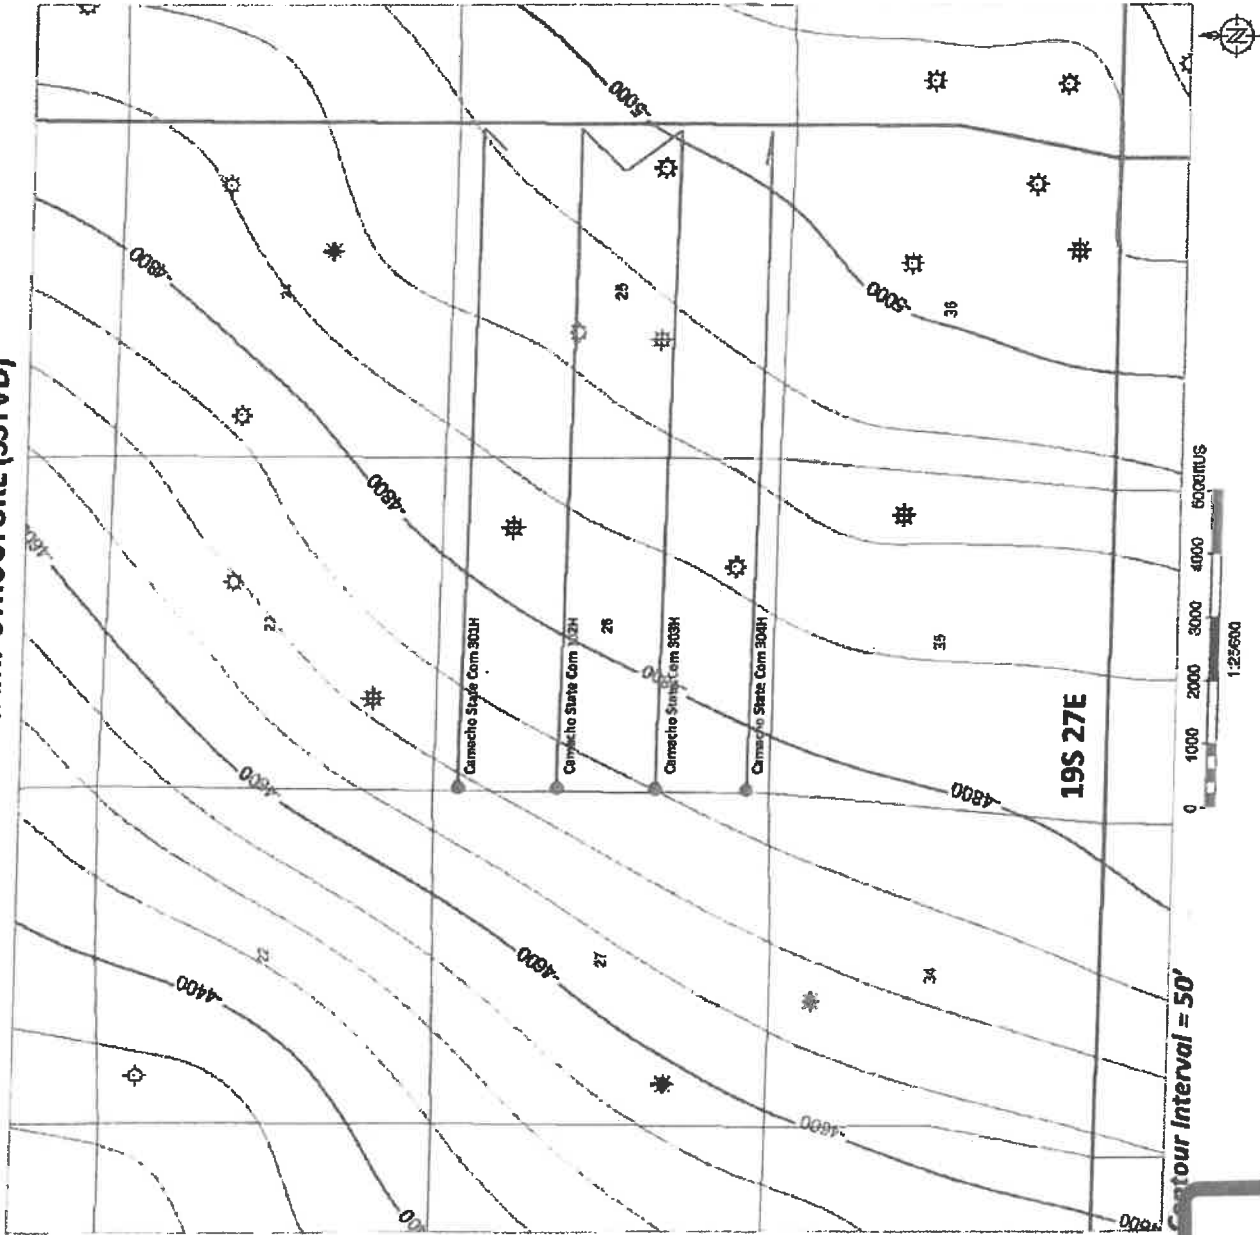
-5000
-4800
22
23
24
25
26
27
34
35
36
-4800
-4800
-4600
-4400
-4600
-4800
-5000
-4600
-4600
Camacho State Com 301H
Camacho State Com 302H
Camacho State Com 303H
Camacho State Com 304H
19S 27E
0 1000 2000 3000 4000 5000ftUS
1:25600
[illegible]ntour Interval = 50'
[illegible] STRUCTURE (SSTVD)